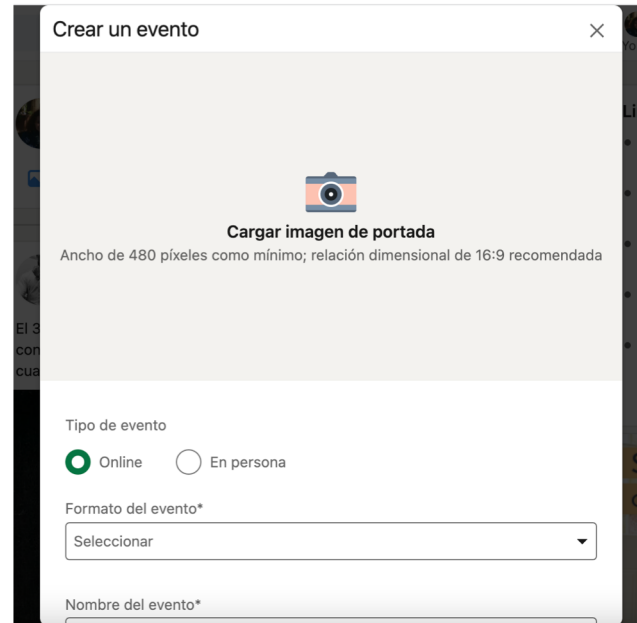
Crear un evento

Cargar imagen de portada

Ancho de 480 píxeles como mínimo; relación dimensional de 16:9 recomendada

Tipo de evento

Online

En persona

Formato del evento*

Seleccionar

Nombre del evento*